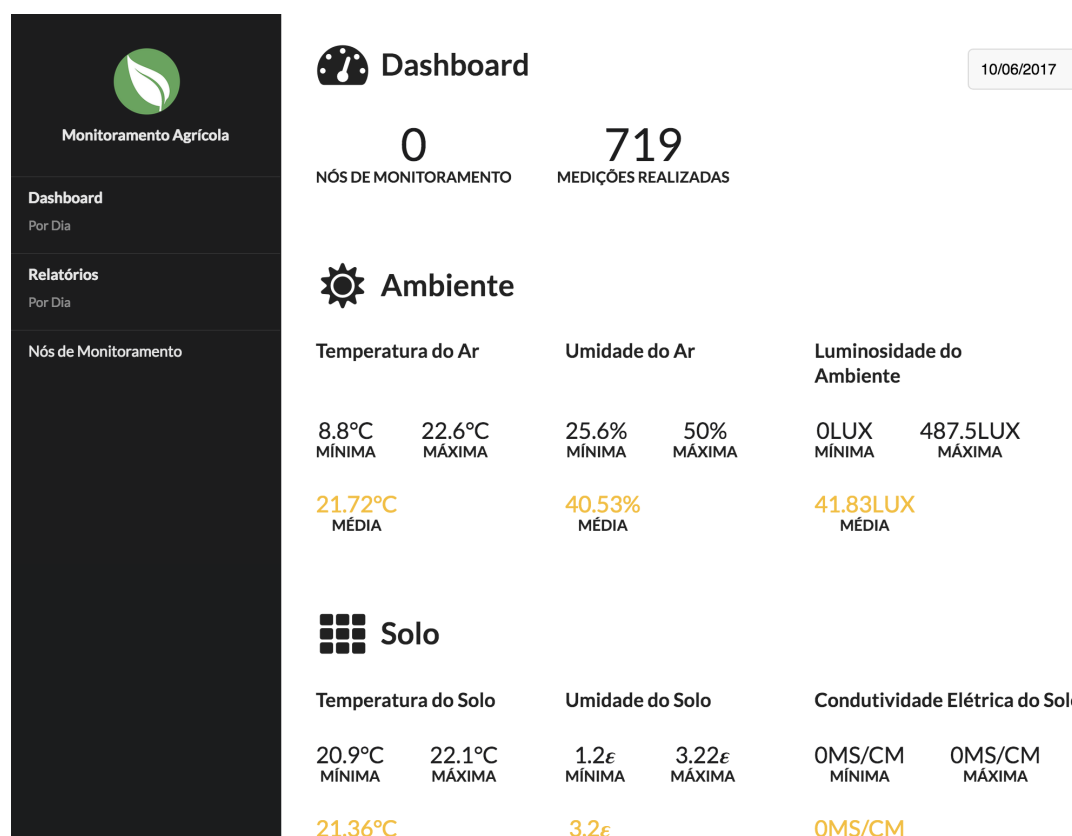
Monitoramento Agrícola

Dashboard
Por Dia

Relatórios
Por Dia

Nós de Monitoramento

Dashboard

10/06/2017

0
NÓS DE MONITORAMENTO

719
MEDIÇÕES REALIZADAS

Ambiente

Temperatura do Ar

8.8°C
MÍNIMA

22.6°C
MÁXIMA

21.72°C
MÉDIA

Umidade do Ar

25.6%
MÍNIMA

50%
MÁXIMA

40.53%
MÉDIA

Luminosidade do Ambiente

0LUX
MÍNIMA

487.5LUX
MÁXIMA

41.83LUX
MÉDIA

Solo

Temperatura do Solo

20.9°C
MÍNIMA

22.1°C
MÁXIMA

21.36°C

Umidade do Solo

1.2$\varepsilon$
MÍNIMA

3.22$\varepsilon$
MÁXIMA

3.2$\varepsilon$

Condutividade Elétrica do Sol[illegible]

0MS/CM
MÍNIMA

0MS/CM
MÁXIMA

0MS/CM